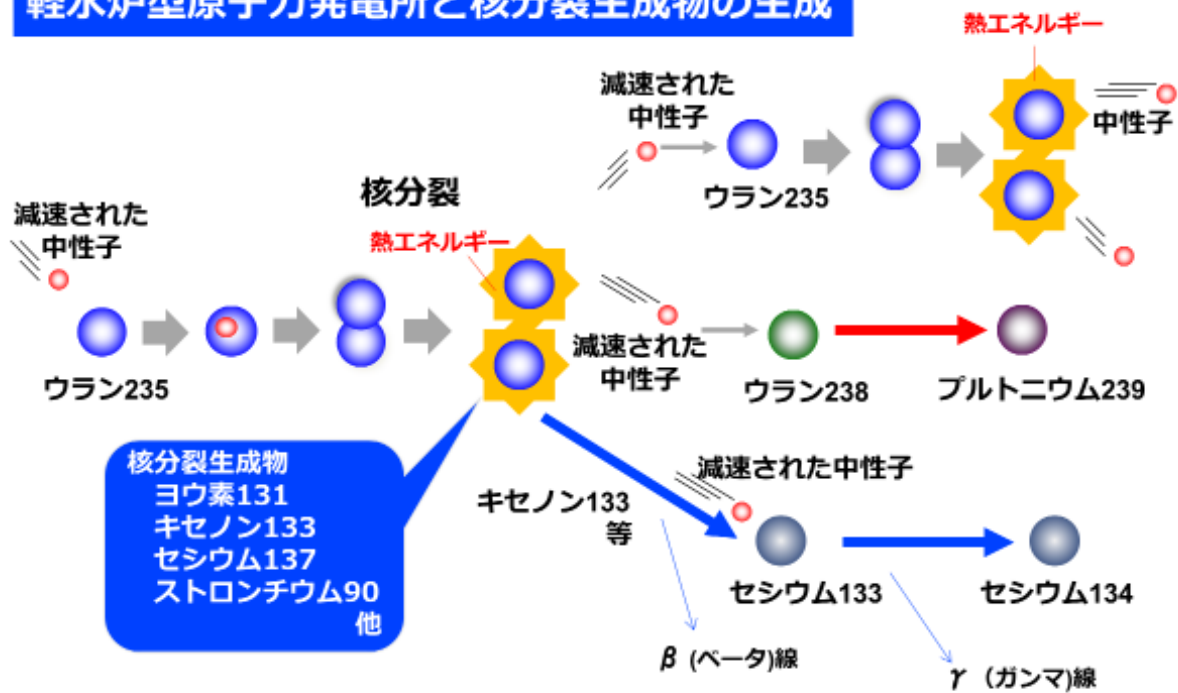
軽水炉型原子力発電所と核分裂生成物の生成

熱エネルギー
減速された中性子
中性子
ウラン235
核分裂
減速された中性子
熱エネルギー
ウラン235
減速された中性子
ウラン238
プルトニウム239
核分裂生成物
ヨウ素131
キセノン133
セシウム137
ストロンチウム90
他
減速された中性子
キセノン133
等
セシウム133
セシウム134
$\beta$ (ベータ)線
$\gamma$ (ガンマ)線